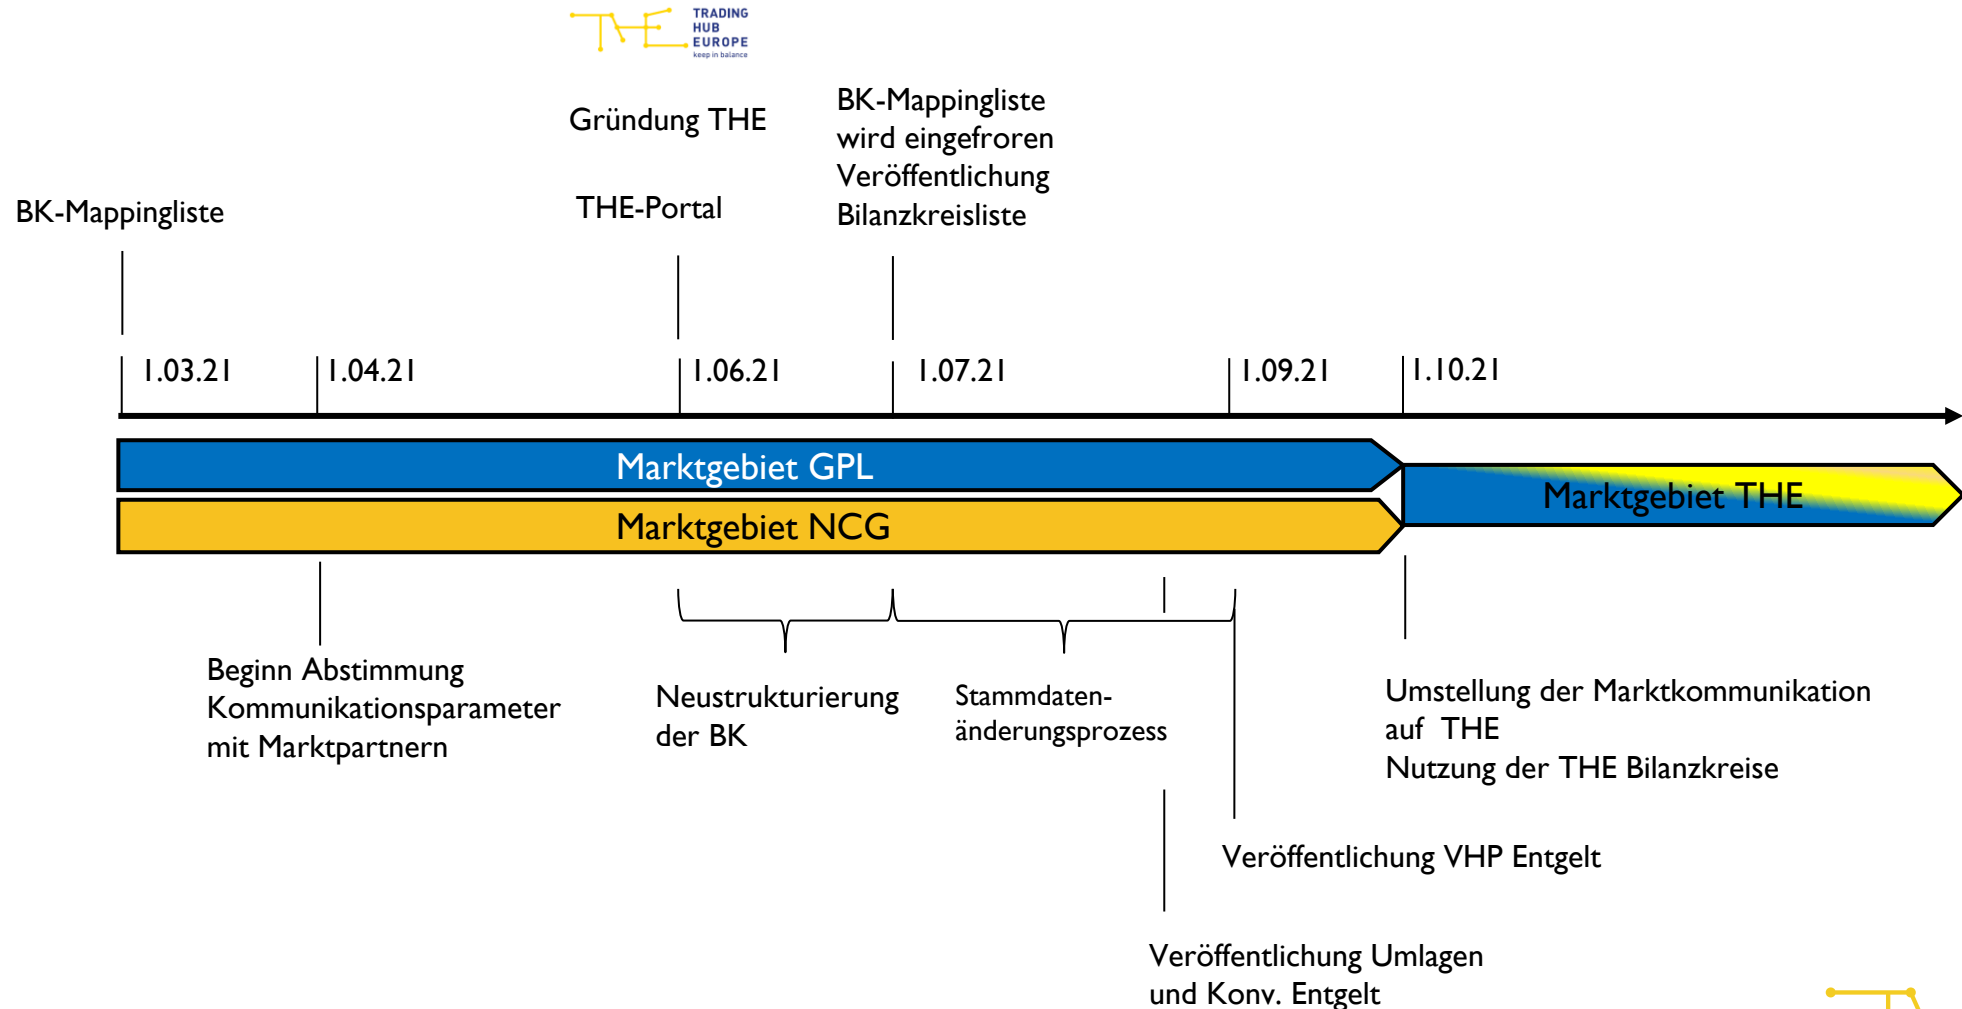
TRADING HUB EUROPE
keep in balance

Gründung THE

THE-Portal

BK-Mappingliste wird eingefroren
Veröffentlichung Bilanzkreisliste

BK-Mappingliste

1.03.21

1.04.21

1.06.21

1.07.21

1.09.21

1.10.21

Marktgebiet GPL

Marktgebiet NCG

Marktgebiet THE

Beginn Abstimmung Kommunikationsparameter mit Marktpartnern

Neustrukturierung der BK

Stammdatenänderungsprozess

Umstellung der Marktkommunikation auf THE
Nutzung der THE Bilanzkreise

Veröffentlichung VHP Entgelt

Veröffentlichung Umlagen und Konv. Entgelt